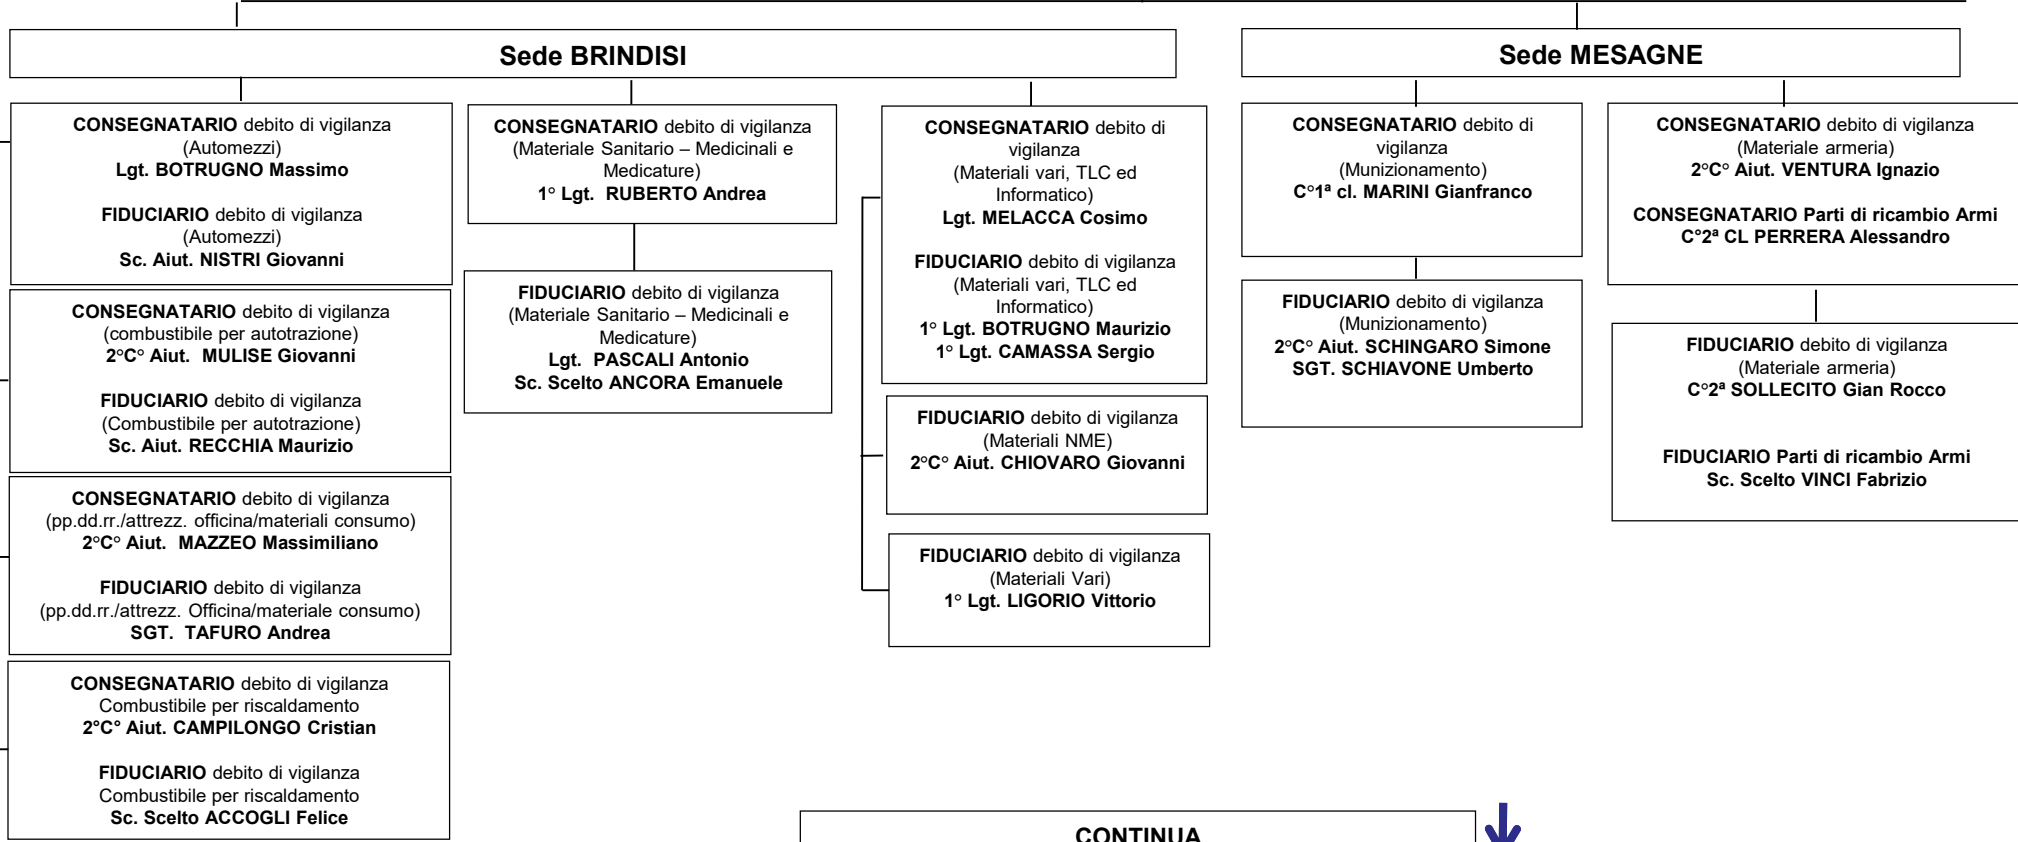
Sede BRINDISI

Sede MESAGNE

CONSEGNATARIO debito di vigilanza (Automezzi)
Lgt. BOTRUGNO Massimo

FIDUCIARIO debito di vigilanza (Automezzi)
Sc. Aiut. NISTRI Giovanni

CONSEGNATARIO debito di vigilanza (combustibile per autotrazione)
2°C° Aiut. MULISE Giovanni

FIDUCIARIO debito di vigilanza (Combustibile per autotrazione)
Sc. Aiut. RECCHIA Maurizio

CONSEGNATARIO debito di vigilanza (pp.dd.rr./attrezz. officina/materiali consumo)
2°C° Aiut. MAZZEO Massimiliano

FIDUCIARIO debito di vigilanza (pp.dd.rr./attrezz. Officina/materiale consumo)
SGT. TAFURO Andrea

CONSEGNATARIO debito di vigilanza Combustibile per riscaldamento
2°C° Aiut. CAMPILONGO Cristian

FIDUCIARIO debito di vigilanza Combustibile per riscaldamento
Sc. Scelto ACCOGLI Felice

CONSEGNATARIO debito di vigilanza (Materiale Sanitario – Medicinali e Medicature)
1° Lgt. RUBERTO Andrea

FIDUCIARIO debito di vigilanza (Materiale Sanitario – Medicinali e Medicature)
Lgt. PASCALI Antonio
Sc. Scelto ANCORA Emanuele

CONSEGNATARIO debito di vigilanza (Materiali vari, TLC ed Informatico)
Lgt. MELACCA Cosimo

FIDUCIARIO debito di vigilanza (Materiali vari, TLC ed Informatico)
1° Lgt. BOTRUGNO Maurizio
1° Lgt. CAMASSA Sergio

FIDUCIARIO debito di vigilanza (Materiali NME)
2°C° Aiut. CHIOVARO Giovanni

FIDUCIARIO debito di vigilanza (Materiali Vari)
1° Lgt. LIGORIO Vittorio

CONSEGNATARIO debito di vigilanza (Munizionamento)
C°1ª cl. MARINI Gianfranco

FIDUCIARIO debito di vigilanza (Munizionamento)
2°C° Aiut. SCHINGARO Simone
SGT. SCHIAVONE Umberto

CONSEGNATARIO debito di vigilanza (Materiale armeria)
2°C° Aiut. VENTURA Ignazio

CONSEGNATARIO Parti di ricambio Armi
C°2ª CL PERRERA Alessandro

FIDUCIARIO debito di vigilanza (Materiale armeria)
C°2ª SOLLECITO Gian Rocco

FIDUCIARIO Parti di ricambio Armi
Sc. Scelto VINCI Fabrizio

CONTINUA